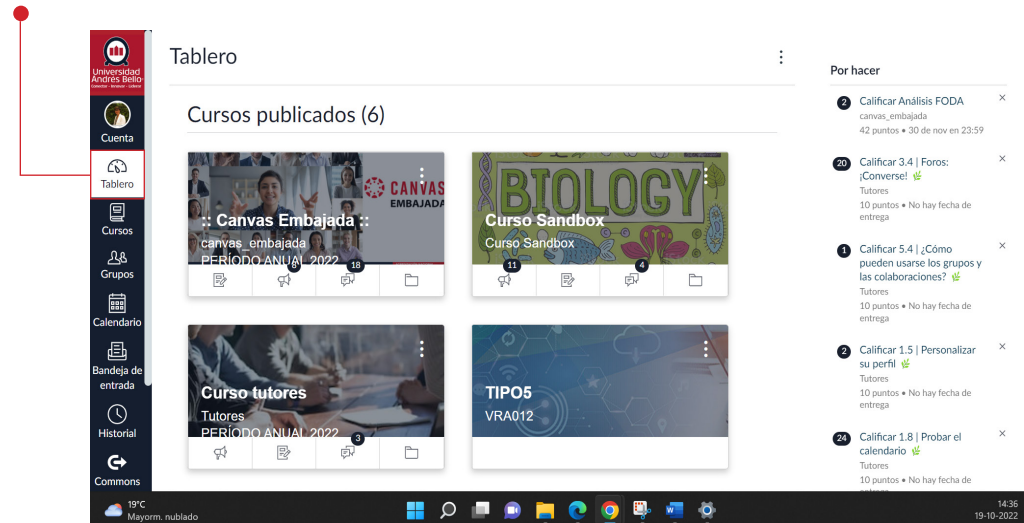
Universidad Andrés Bello

Cuenta

Tablero

Cursos

Grupos

Calendario

Bandeja de entrada

Historial

Commons

Tablero

Cursos publicados (6)

CANVAS EMBAJADA

:: Canvas Embajada ::
canvas_embajada
PERÍODO ANUAL 2022

6 18

BIOLOGY

Curso Sandbox
Curso Sandbox

11 4

Curso tutores
Tutores
PERÍODO ANUAL 2022

3

TIPO5
VRA012

Por hacer

2 Calificar Análisis FODA
canvas_embajada
42 puntos • 30 de nov en 23:59

20 Calificar 3.4 | Foros: ¡Converse!
Tutores
10 puntos • No hay fecha de entrega

1 Calificar 5.4 | ¿Cómo pueden usarse los grupos y las colaboraciones?
Tutores
10 puntos • No hay fecha de entrega

2 Calificar 1.5 | Personalizar su perfil
Tutores
10 puntos • No hay fecha de entrega

24 Calificar 1.8 | Probar el calendario
Tutores
10 puntos • No hay fecha de entrega

19°C
Mayorm. nublado

14:36
19-10-2022